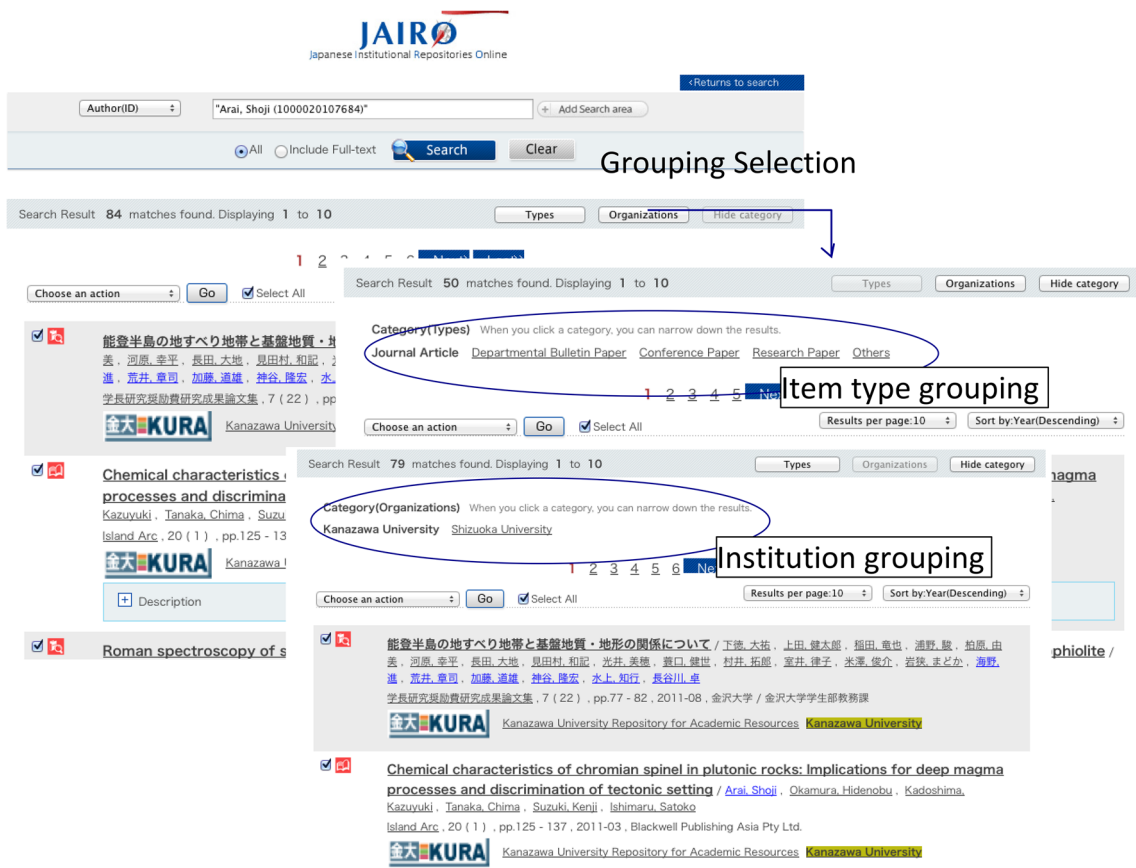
JAIRO
Japanese Institutional Repositories Online

‹Returns to search

Author(ID) "Arai, Shoji (1000020107684)" + Add Search area

All Include Full-text Search Clear

Grouping Selection

Search Result 84 matches found. Displaying 1 to 10 Types Organizations Hide category

1 2 3 4 5 6 Next Last

Choose an action Go Select All

能登半島の地すべり地帯と基盤地質・地
美, 河原, 幸平, 長田, 大地, 見田村, 和記
進, 荒井, 章司, 加藤, 道雄, 神谷, 隆宏, 水
学長研究奨励費研究成果論文集, 7 (22), pp
金大KURA Kanazawa University

Chemical characteristics
processes and discrimina
Kazuyuki, Tanaka, Chima, Suzu
Island Arc, 20 (1), pp.125 - 13
金大KURA Kanazawa U

+ Description

Roman spectroscopy of s

Search Result 50 matches found. Displaying 1 to 10 Types Organizations Hide category

Category(Types) When you click a category, you can narrow down the results.
Journal Article Departmental Bulletin Paper Conference Paper Research Paper Others

1 2 3 4 5 Ne

Item type grouping

Choose an action Go Select All Results per page:10 Sort by:Year(Descending)

Search Result 79 matches found. Displaying 1 to 10 Types Organizations Hide category

Category(Organizations) When you click a category, you can narrow down the results.
Kanazawa University Shizuoka University

1 2 3 4 5 6 Ne

Institution grouping

Choose an action Go Select All Results per page:10 Sort by:Year(Descending)

magma

phiolite /

能登半島の地すべり地帯と基盤地質・地形の関係について / 下徳, 大拓, 上田, 健太郎, 稲田, 竜也, 浦野, 駿, 柏原, 由美, 河原, 幸平, 長田, 大地, 見田村, 和記, 光井, 美穂, 養口, 健世, 村井, 拓郎, 室井, 律子, 米澤, 俊介, 岩鉄, まどか, 海野, 進, 荒井, 章司, 加藤, 道雄, 神谷, 隆宏, 水上, 知行, 長谷川, 卓
学長研究奨励費研究成果論文集, 7 (22), pp.77 - 82, 2011-08, 金沢大学 / 金沢大学学生部教務課
金大KURA Kanazawa University Repository for Academic Resources Kanazawa University

Chemical characteristics of chromian spinel in plutonic rocks: Implications for deep magma processes and discrimination of tectonic setting / Arai, Shoji, Okamura, Hidenobu, Kadoshima, Kazuyuki, Tanaka, Chima, Suzuki, Kenji, Ishimaru, Satoko
Island Arc, 20 (1), pp.125 - 137, 2011-03, Blackwell Publishing Asia Pty Ltd.
金大KURA Kanazawa University Repository for Academic Resources Kanazawa University